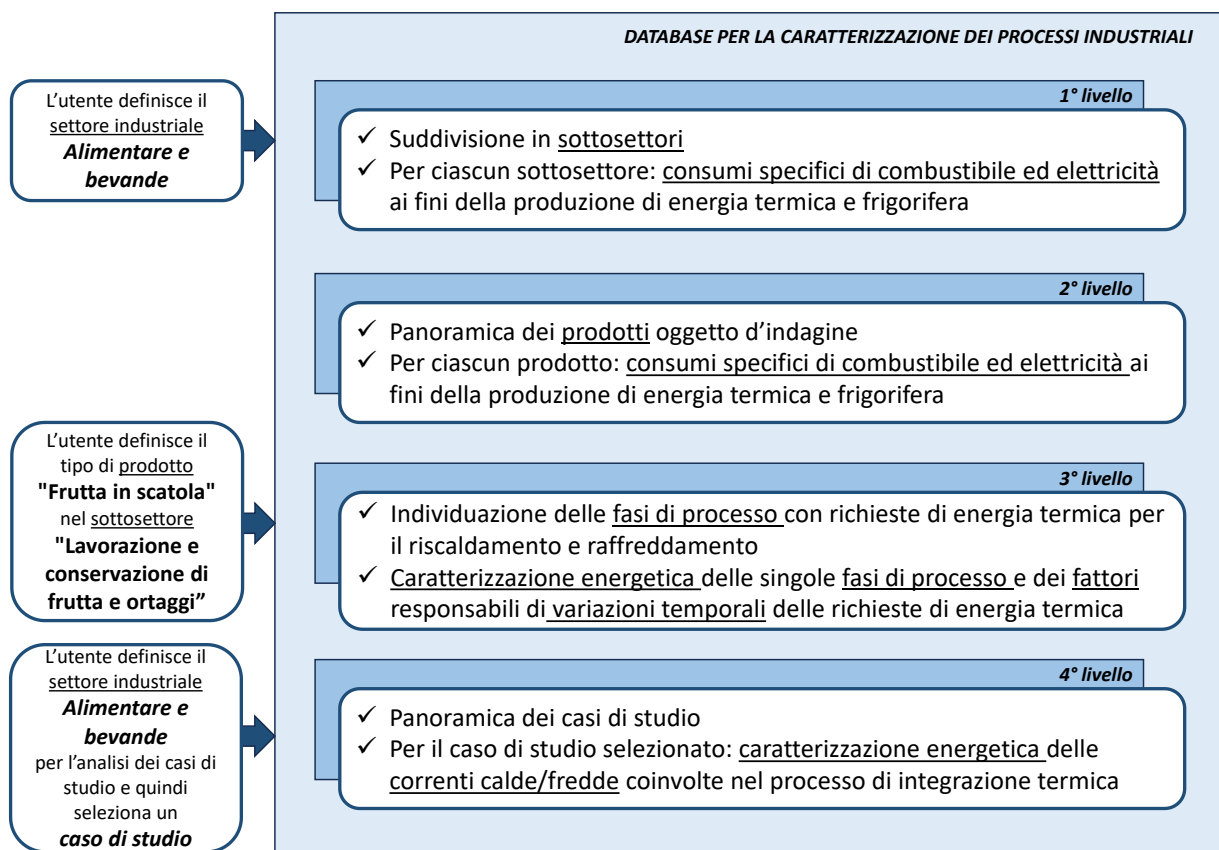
DATABASE PER LA CARATTERIZZAZIONE DEI PROCESSI INDUSTRIALI

L'utente definisce il settore industriale ***Alimentare e bevande***

1° livello

✓ Suddivisione in sottosettori
✓ Per ciascun sottosettore: consumi specifici di combustibile ed elettricità ai fini della produzione di energia termica e frigorifera

2° livello

✓ Panoramica dei prodotti oggetto d'indagine
✓ Per ciascun prodotto: consumi specifici di combustibile ed elettricità ai fini della produzione di energia termica e frigorifera

L'utente definisce il tipo di prodotto **"Frutta in scatola"** nel sottosettore **"Lavorazione e conservazione di frutta e ortaggi"**

3° livello

✓ Individuazione delle fasi di processo con richieste di energia termica per il riscaldamento e raffreddamento
✓ Caratterizzazione energetica delle singole fasi di processo e dei fattori responsabili di variazioni temporali delle richieste di energia termica

L'utente definisce il settore industriale ***Alimentare e bevande*** per l'analisi dei casi di studio e quindi seleziona un ***caso di studio***

4° livello

✓ Panoramica dei casi di studio
✓ Per il caso di studio selezionato: caratterizzazione energetica delle correnti calde/fredde coinvolte nel processo di integrazione termica